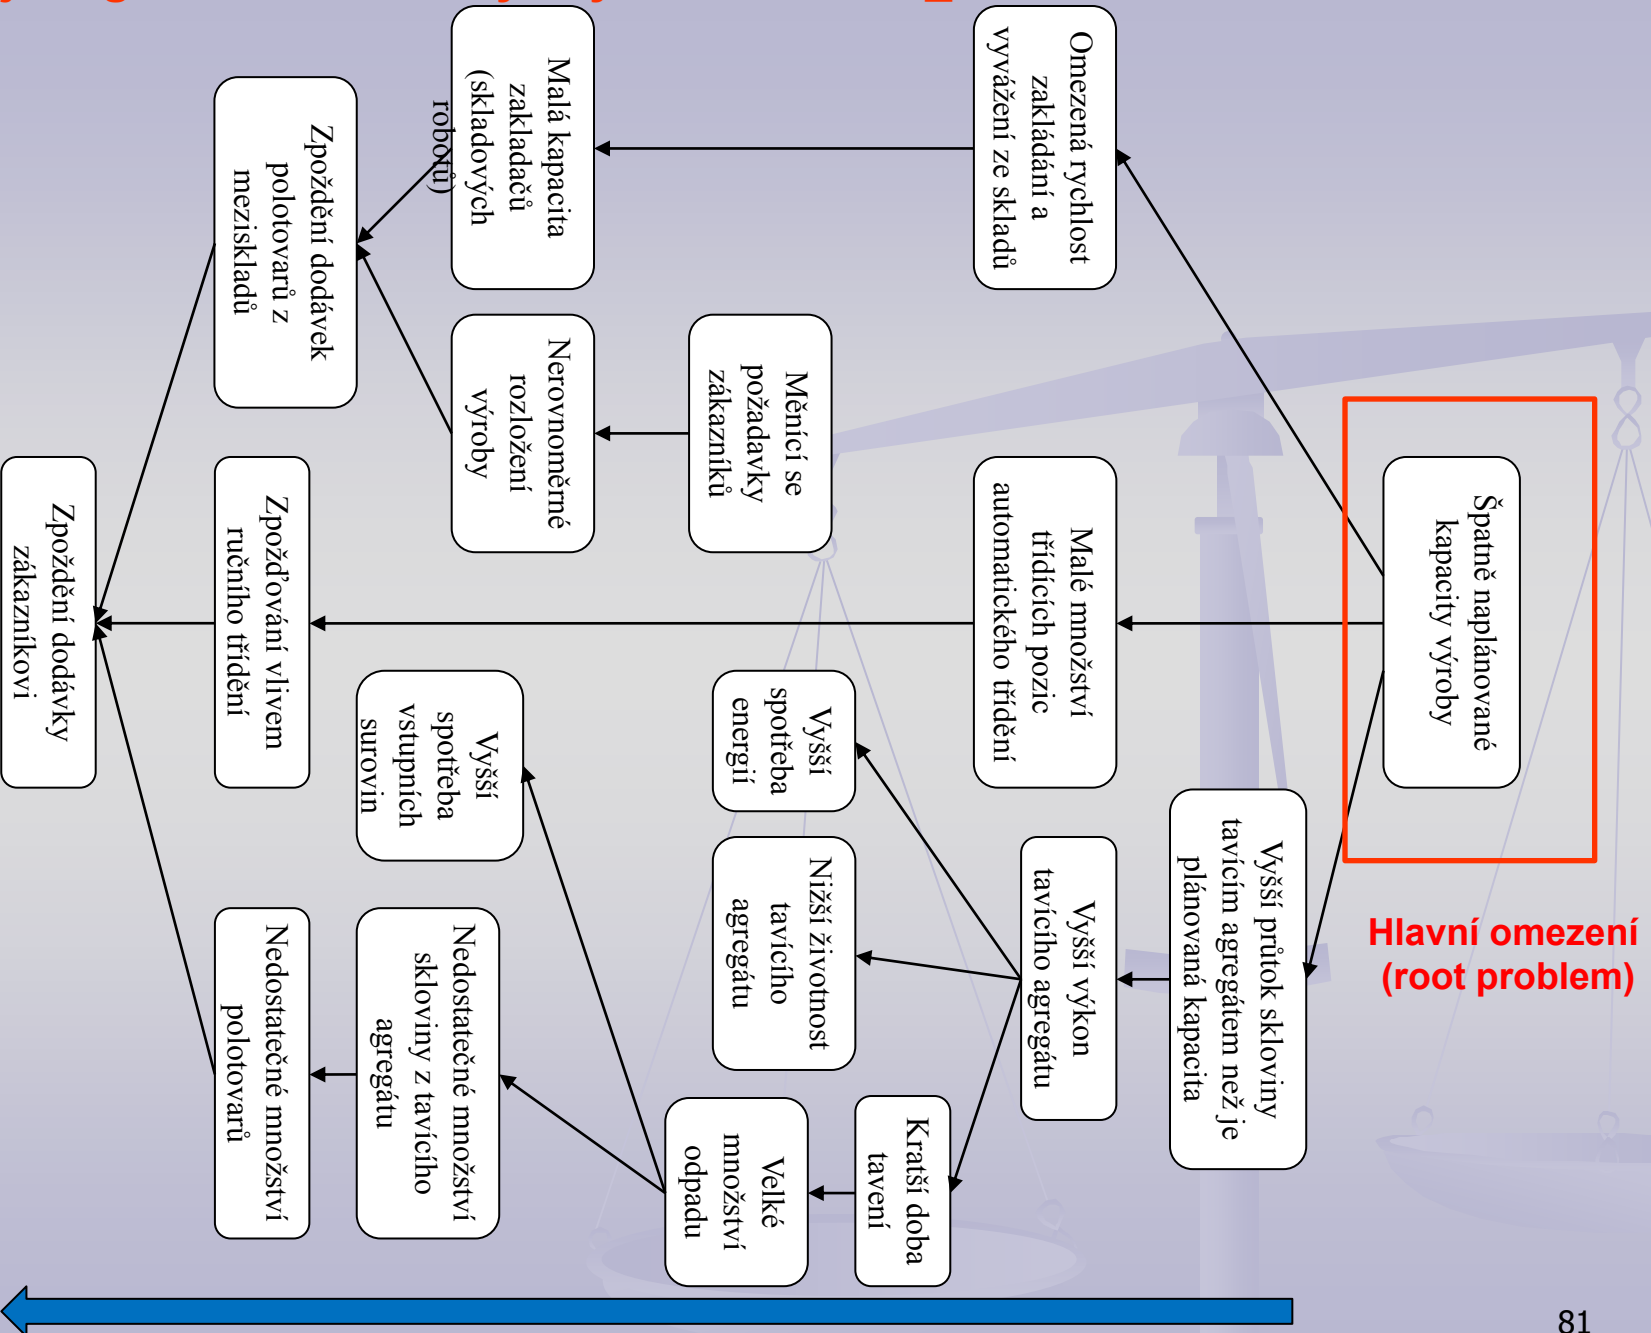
Špatně naplánované kapacity výroby

Hlavní omezení (root problem)

Omezená rychlost zakládání a vyvážení ze skladů

Malá kapacita zakladačů (skladových robotů)

Zpoždění dodávek polotovarů z meziskladů

Měnící se požadavky zákazníků

Nerovnoměrné rozložení výroby

Malé množství třídících pozic automatického třídění

Zpožďování vlivem ručního třídění

Zpoždění dodávky zákazníkovi

Vyšší průtok skloviny tavícím agregátem než je plánovaná kapacita

Vyšší výkon tavícího agregátu

Vyšší spotřeba energií

Nižší životnost tavícího agregátu

Kratší doba tavení

Velké množství odpadu

Vyšší spotřeba vstupních surovin

Nedostatečné množství skloviny z tavícího agregátu

Nedostatečné množství polotovarů

81